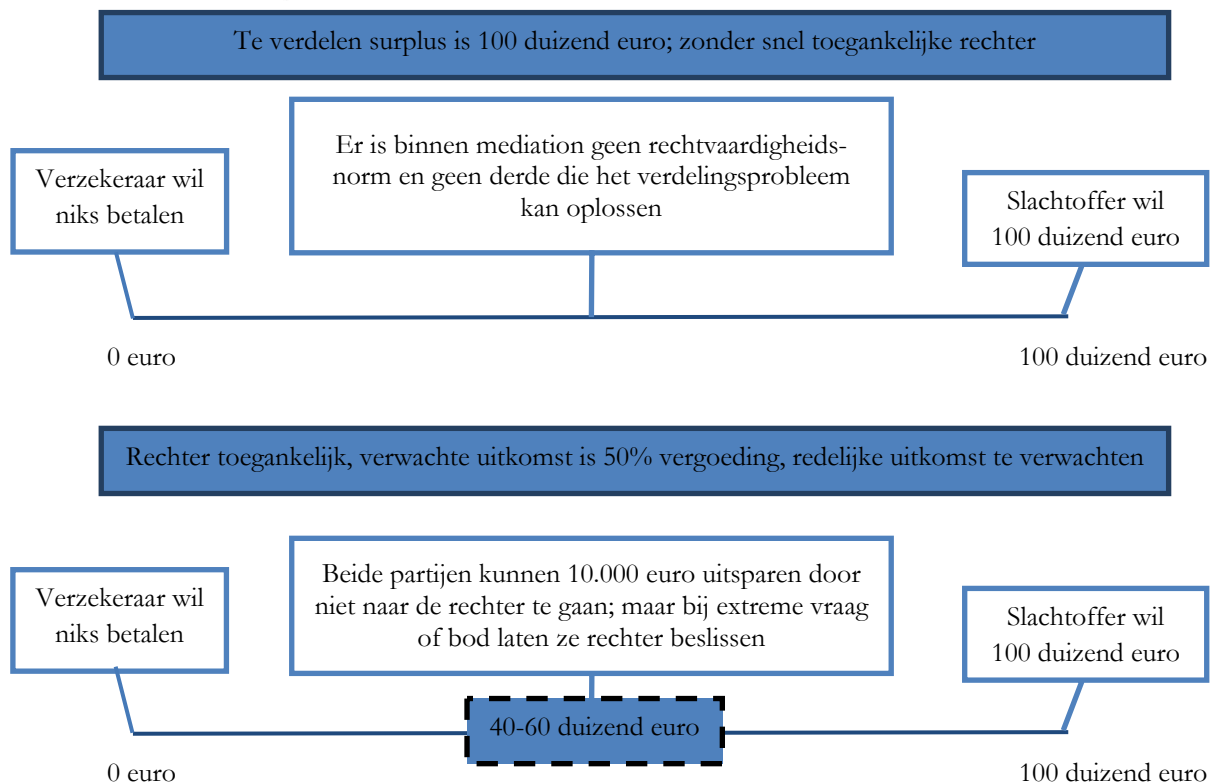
Te verdelen surplus is 100 duizend euro; zonder snel toegankelijke rechter

Er is binnen mediation geen rechtvaardigheidsnorm en geen derde die het verdelingsprobleem kan oplossen

Verzekeraar wil niks betalen

Slachtoffer wil 100 duizend euro

0 euro

100 duizend euro

Rechter toegankelijk, verwachte uitkomst is 50% vergoeding, redelijke uitkomst te verwachten

Beide partijen kunnen 10.000 euro uitsparen door niet naar de rechter te gaan; maar bij extreme vraag of bod laten ze rechter beslissen

Verzekeraar wil niks betalen

Slachtoffer wil 100 duizend euro

40-60 duizend euro

0 euro

100 duizend euro